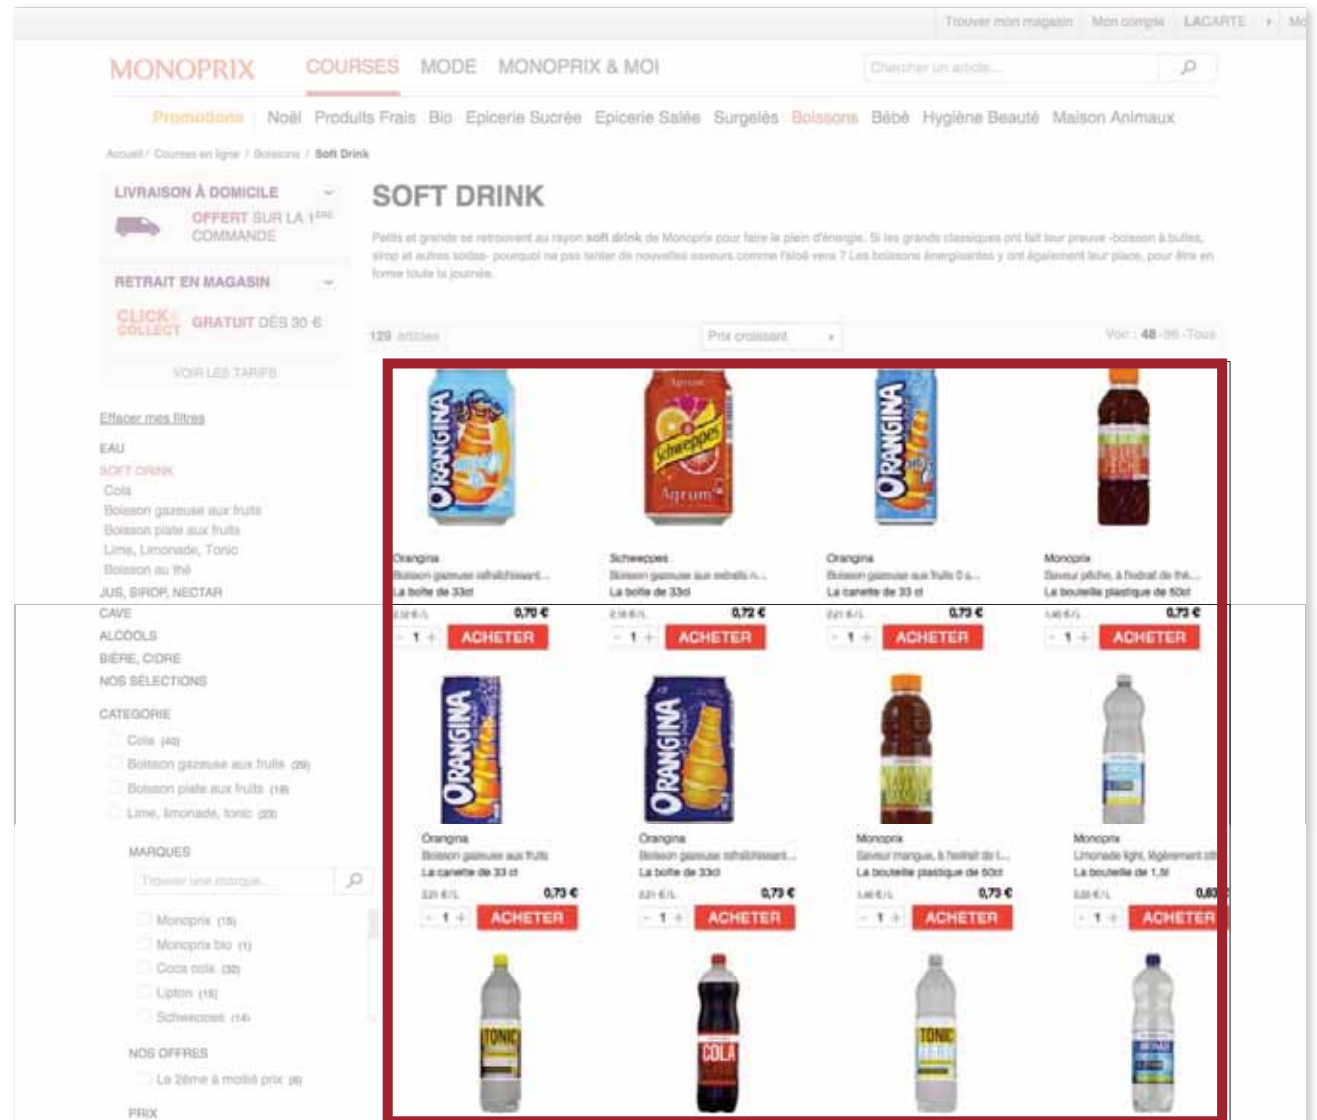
Trouver mon magasin Mon compte LACARTE Mo

MONOPRIX COURSES MODE MONOPRIX & MOI Chercher un article...

Promotions | Noël Produits Frais Bio Epicerie Sucrée Epicerie Salée Surgelés Boissons Bébé Hygiène Beauté Maison Animaux

Accueil / Courses en ligne / Boissons / Soft Drink

LIVRAISON À DOMICILE
OFFERT SUR LA 1ère COMMANDE

RETRAIT EN MAGASIN
CLICK & COLLECT GRATUIT DÈS 30 €

VOIR LES TARIFS

Effacer mes filtres

EAU
SOFT DRINK
Cola
Boisson gazeuse aux fruits
Boisson plate aux fruits
Lime, Limonade, Tonic
Boisson au thé
JUS, SIROP, NECTAR
CAVE
ALCOOLS
BIÈRE, CIDRE
NOS SÉLECTIONS

CATEGORIE
Cola (40)
Boisson gazeuse aux fruits (29)
Boisson plate aux fruits (18)
Lime, limonade, tonic (20)

MARQUES
Trouver une marque...
Monoprix (15)
Monoprix bio (1)
Coca cola (30)
Lipton (18)
Schweppes (14)

NOS OFFRES
Le 2ème à moitié prix (8)

PRIX

SOFT DRINK

Petits et grands se retrouvent au rayon soft drink de Monoprix pour faire le plein d'énergie. Si les grands classiques ont fait leur preuve -boisson à bulles, sirop et autres sodas- pourquoi ne pas tenter de nouvelles saveurs comme l'aloé vera ? Les boissons énergisantes y ont également leur place, pour être en forme toute la journée.

129 articles Prix croissant Voir : 48 - 96 - Tous

ORANGINA Schweppes Agrum' ORANGINA

Orangina
Boisson gazeuse rafraîchissant...
La boîte de 33cl
2,12 €/L 0,70 €
- 1 + ACHETER

Schweppes
Boisson gazeuse aux extraits n...
La boîte de 33cl
2,18 €/L 0,72 €
- 1 + ACHETER

Orangina
Boisson gazeuse aux fruits 0 s...
La canette de 33 cl
2,21 €/L 0,73 €
- 1 + ACHETER

Monoprix
Saveur pêche, à l'extrait de thé...
La bouteille plastique de 50cl
1,46 €/L 0,73 €
- 1 + ACHETER

ORANGINA ORANGINA

Orangina
Boisson gazeuse aux fruits
La canette de 33 cl
2,21 €/L 0,73 €
- 1 + ACHETER

Orangina
Boisson gazeuse rafraîchissant...
La boîte de 33cl
2,21 €/L 0,73 €
- 1 + ACHETER

Monoprix
Saveur mangue, à l'extrait de t...
La bouteille plastique de 50cl
1,46 €/L 0,73 €
- 1 + ACHETER

Monoprix
Limonade light, légèrement s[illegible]
La bouteille de 1,5l
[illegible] €/L 0,6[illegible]
- 1 + ACHETER

TONIC COLA TONIC